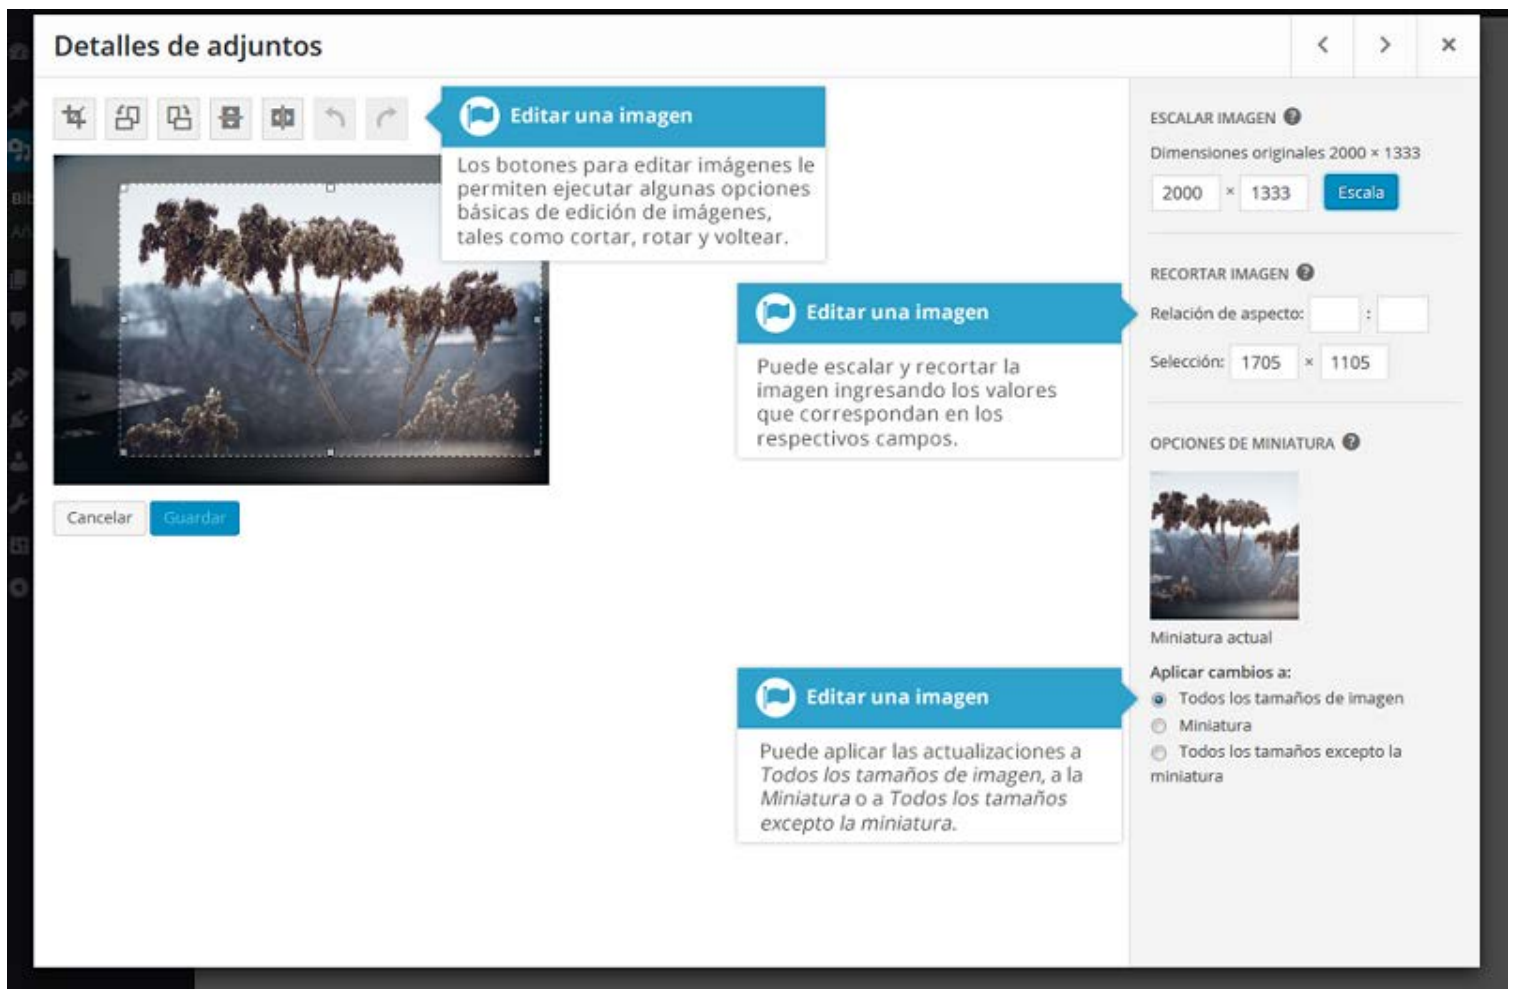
Detalles de adjuntos

Editar una imagen

Los botones para editar imágenes le permiten ejecutar algunas opciones básicas de edición de imágenes, tales como cortar, rotar y voltear.

Cancelar Guardar

Editar una imagen

Puede escalar y recortar la imagen ingresando los valores que correspondan en los respectivos campos.

Editar una imagen

Puede aplicar las actualizaciones a *Todos los tamaños de imagen*, a la *Miniatura* o a *Todos los tamaños excepto la miniatura*.

ESCALAR IMAGEN

Dimensiones originales 2000 × 1333

2000 × 1333 Escala

RECORTAR IMAGEN

Relación de aspecto: :

Selección: 1705 × 1105

OPCIONES DE MINIATURA

Miniatura actual

Aplicar cambios a:

Todos los tamaños de imagen

Miniatura

Todos los tamaños excepto la miniatura